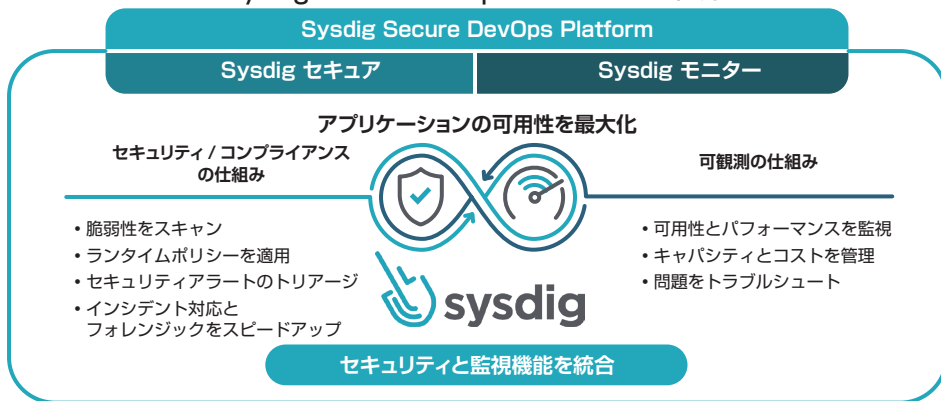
Sysdig Secure DevOps Platform

Sysdig セキュア

Sysdig モニター

アプリケーションの可用性を最大化

セキュリティ / コンプライアンスの仕組み

可観測の仕組み

• 脆弱性をスキャン
• ランタイムポリシーを適用
• セキュリティアラートのトリアージ
• インシデント対応とフォレンジックをスピードアップ

• 可用性とパフォーマンスを監視
• キャパシティとコストを管理
• 問題をトラブルシュート

sysdig

セキュリティと監視機能を統合